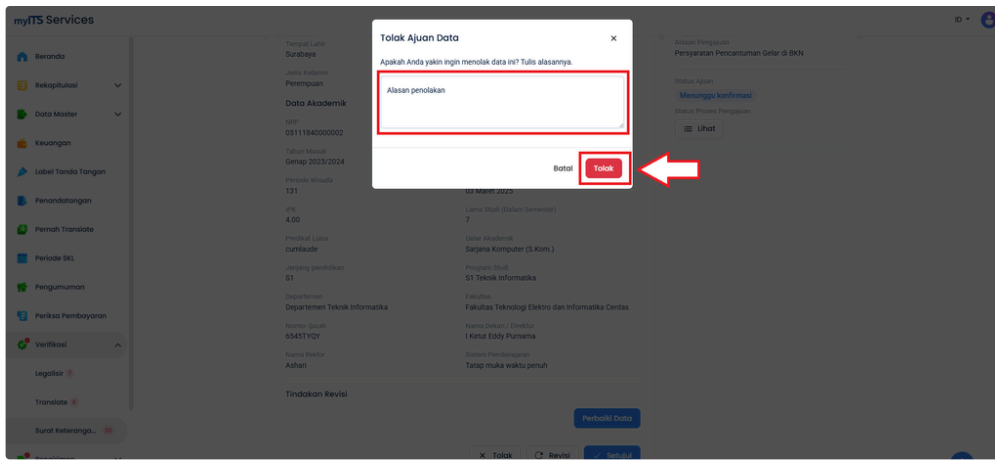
myITS Services

ID

Beranda
Rekapitulasi
Data Master
Keuangan
Label Tanda Tangan
Penandatangan
Pernah Translate
Periode SKL
Pengumuman
Periksa Pembayaran
Verifikasi
Legalisir
Translate
Surat Keterangan...

Tempat Lahir
Surabaya
Jenis Kelamin
Perempuan
Data Akademik
NRP
03111840000002
Tahun Masuk
Genap 2023/2024
Periode Wisuda
131
IPK
4.00
Predikat Lulus
cumlaude
Jenjang pendidikan
S1
Departemen
Departemen Teknik Informatika
Nomor Ijazah
6545TYQY
Nama Rektor
Ashari
Tindakan Revisi

Alasan Pengajuan
Persyaratan Pencantuman Gelar di BKN
Status Ajuan
Menunggu konfirmasi
Status Proses Pengajuan
Lihat

03 Maret 2025
Lama Studi (Dalam Semester)
7
Gelar Akademik
Sarjana Komputer (S.Kom.)
Program Studi
S1 Teknik Informatika
Fakultas
Fakultas Teknologi Elektro dan Informatika Cerdas
Nama Dekan / Direktur
I Ketut Eddy Purnama
Sistem Pembelajaran
Tatap muka waktu penuh

Perbaiki Data
Tolak
Revisi
Setujui

Tolak Ajuan Data
Apakah Anda yakin ingin menolak data ini? Tulis alasannya.
Alasan penolakan
Batal
Tolak